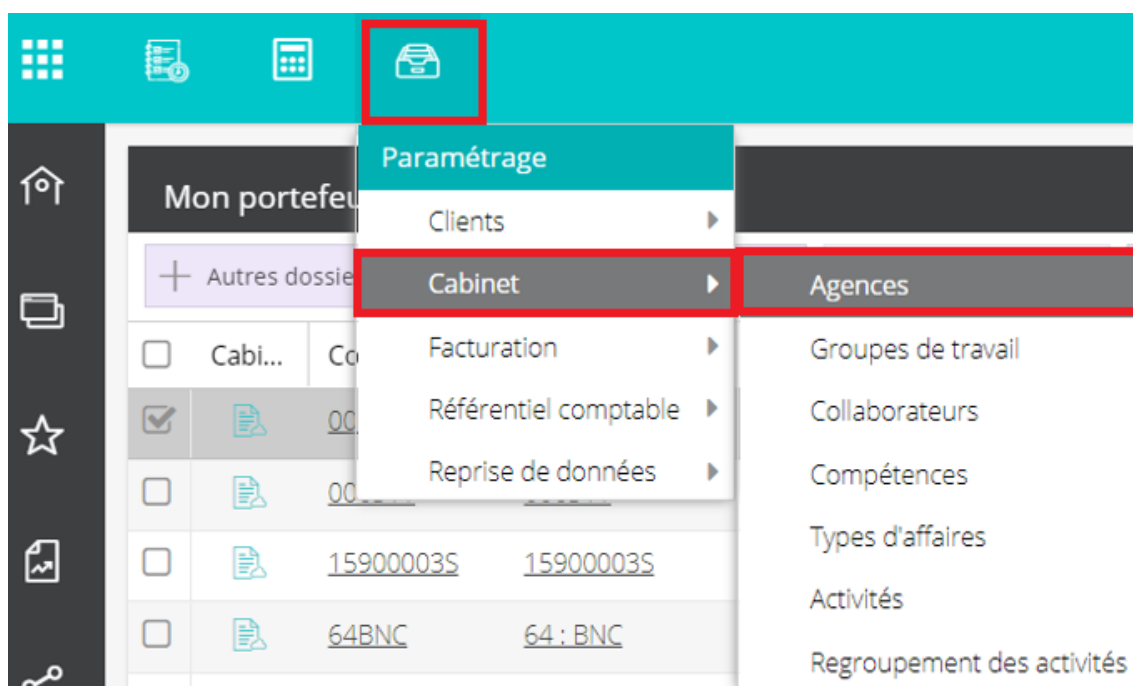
Mon portefeu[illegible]

Autres dossie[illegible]

Cabi... Co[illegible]

00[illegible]

00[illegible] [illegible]

15900003S 15900003S

64BNC 64 : BNC

Paramétrage

Clients

Cabinet

Facturation

Référentiel comptable

Reprise de données

Agences

Groupes de travail

Collaborateurs

Compétences

Types d'affaires

Activités

Regroupement des activités